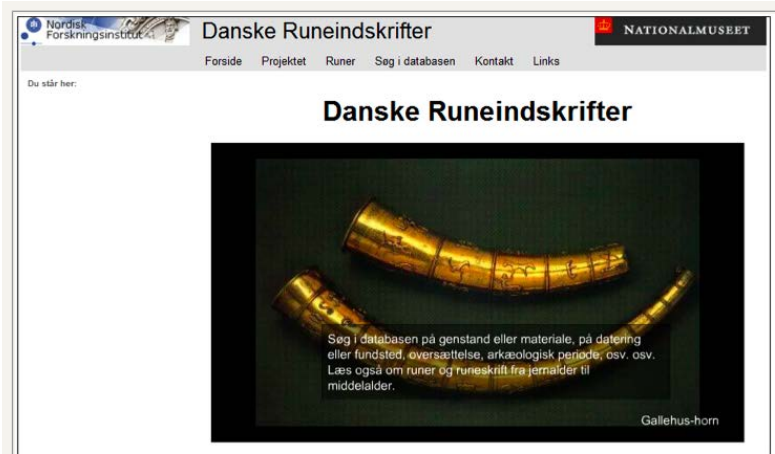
Nordisk Forskningsinstitut

Danske Runeindskrifter

NATIONALMUSEET

Forside Projektet Runer Søg i databasen Kontakt Links

Du står her:

Danske Runeindskrifter

Søg i databasen på genstand eller materiale, på datering eller fundsted, oversættelse, arkæologisk periode, osv. osv. Læs også om runer og runeskrift fra jernalder til middelalder.

Gallehus-horn